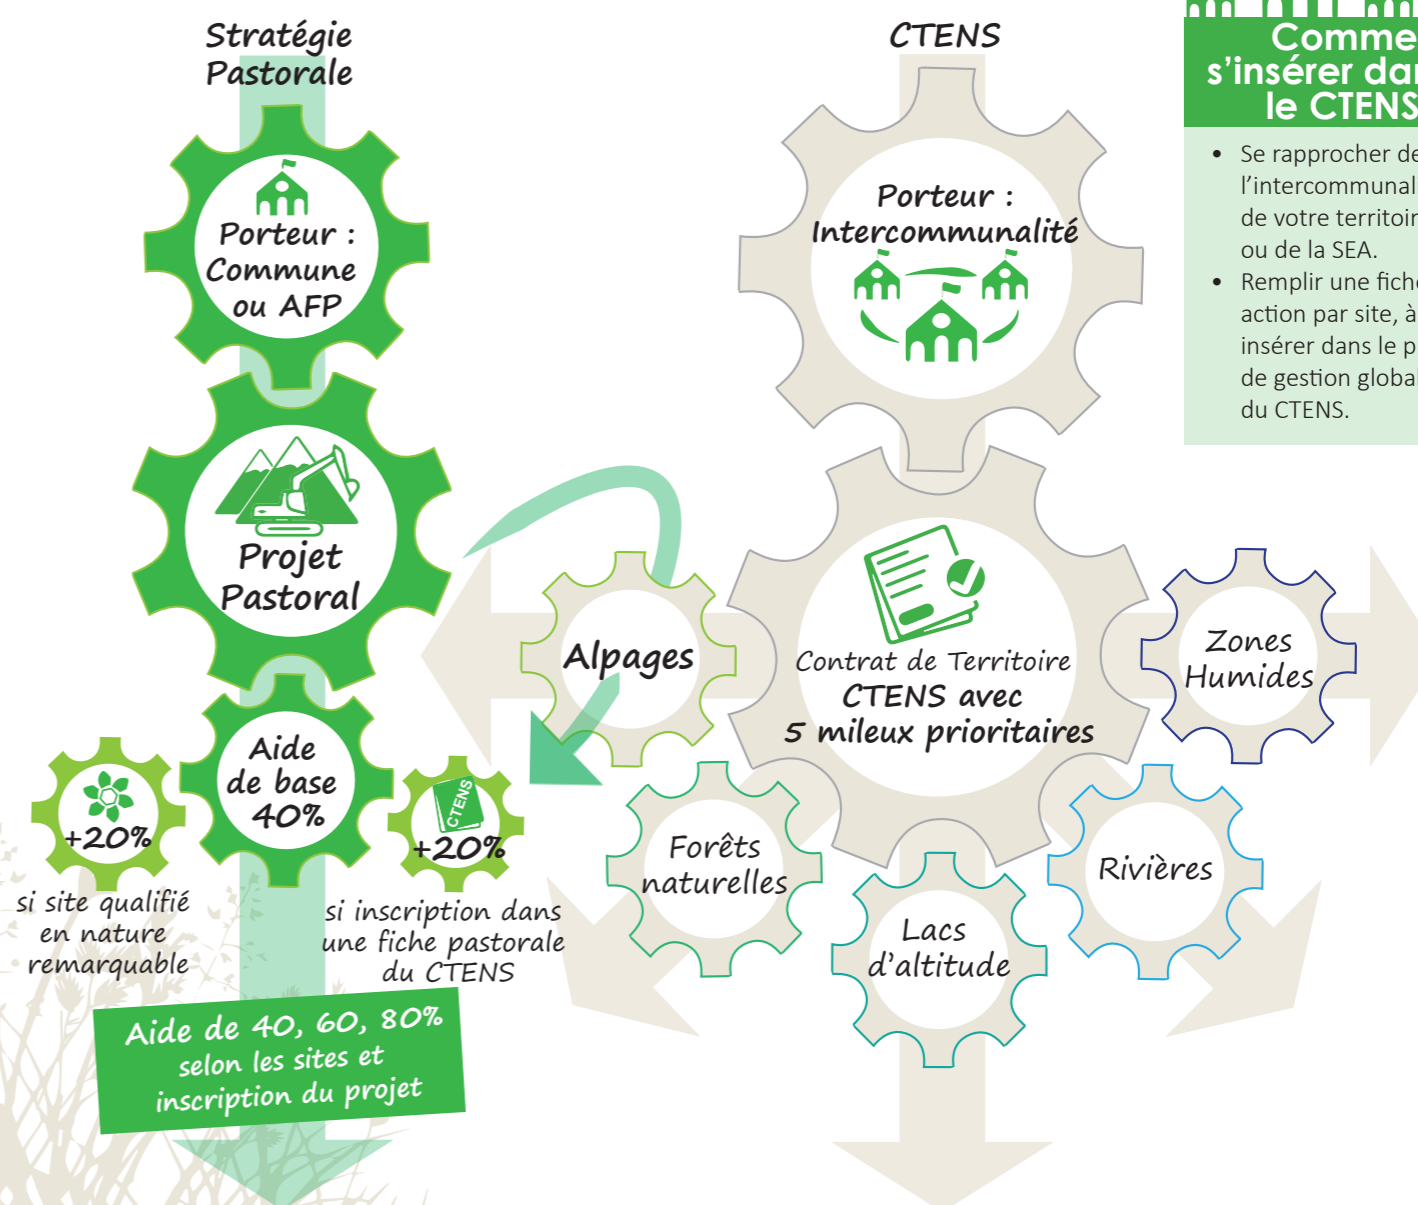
Stratégie Pastorale

Porteur : Commune ou AFP

Projet Pastoral

Aide de base 40%

+20%
si site qualifié en nature remarquable

CTENS
+20%
si inscription dans une fiche pastorale du CTENS

Aide de 40, 60, 80% selon les sites et inscription du projet

CTENS

Porteur : Intercommunalité

Alpages

Contrat de Territoire CTENS avec 5 mileux prioritaires

Zones Humides

Forêts naturelles

Lacs d'altitude

Rivières

Comme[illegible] s'insérer da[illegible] le CTENS

• Se rapprocher de l'intercommunal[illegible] de votre territoi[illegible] ou de la SEA.
• Remplir une fich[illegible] action par site, à insérer dans le p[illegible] de gestion global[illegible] du CTENS.